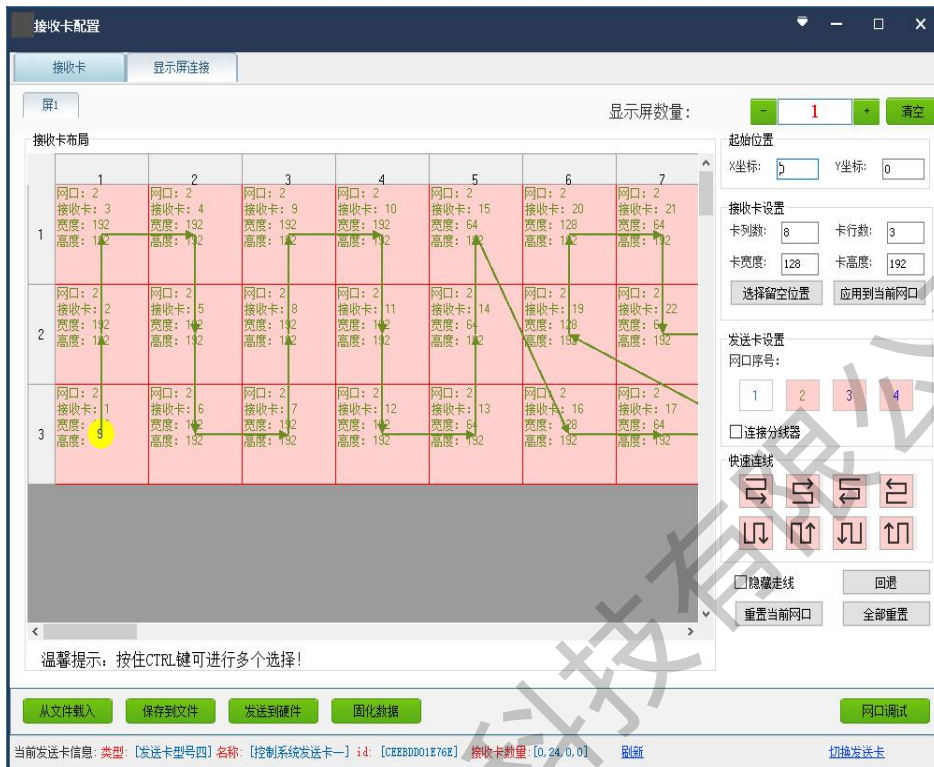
接收卡配置

接收卡 显示屏连接

屏1

显示屏数量: - 1 + 清空

接收卡布局

| | 1 | 2 | 3 | 4 | 5 | 6 | 7 |
|---|---|---|---|---|---|---|---|
| 1 | 网口: 2 接收卡: 3 宽度: 192 高度: 192 | 网口: 2 接收卡: 4 宽度: 192 高度: 192 | 网口: 2 接收卡: 9 宽度: 192 高度: 192 | 网口: 2 接收卡: 10 宽度: 192 高度: 192 | 网口: 2 接收卡: 15 宽度: 64 高度: 192 | 网口: 2 接收卡: 20 宽度: 128 高度: 192 | 网口: 2 接收卡: 21 宽度: 64 高度: 192 |
| 2 | 网口: 2 接收卡: 2 宽度: 192 高度: 192 | 网口: 2 接收卡: 5 宽度: 192 高度: 192 | 网口: 2 接收卡: 8 宽度: 192 高度: 192 | 网口: 2 接收卡: 11 宽度: 192 高度: 192 | 网口: 2 接收卡: 14 宽度: 64 高度: 192 | 网口: 2 接收卡: 19 宽度: 128 高度: 192 | 网口: 2 接收卡: 22 宽度: 64 高度: 192 |
| 3 | 网口: 2 接收卡: 1 宽度: 9 高度: 192 | 网口: 2 接收卡: 6 宽度: 192 高度: 192 | 网口: 2 接收卡: 7 宽度: 192 高度: 192 | 网口: 2 接收卡: 12 宽度: 192 高度: 192 | 网口: 2 接收卡: 13 宽度: 64 高度: 192 | 网口: 2 接收卡: 16 宽度: 128 高度: 192 | 网口: 2 接收卡: 17 宽度: 64 高度: 192 |

温馨提示: 按住CTRL键可进行多个选择!

起始位置
X坐标: 0 Y坐标: 0

接收卡设置
卡列数: 8 卡行数: 3
卡宽度: 128 卡高度: 192
选择留空位置 应用到当前网口

发送卡设置
网口序号:
1 2 3 4
☐连接分线器

快速连线

☐隐藏走线 回退
重置当前网口 全部重置

从文件载入 保存到文件 发送到硬件 固化数据 网口调试

当前发送卡信息: 类型: [发送卡型号四] 名称: [控制系统发送卡一] id: [CEEBDD01E76E] 接收卡数量: [0,24,0,0] 刷新 切换发送卡

科技有限公